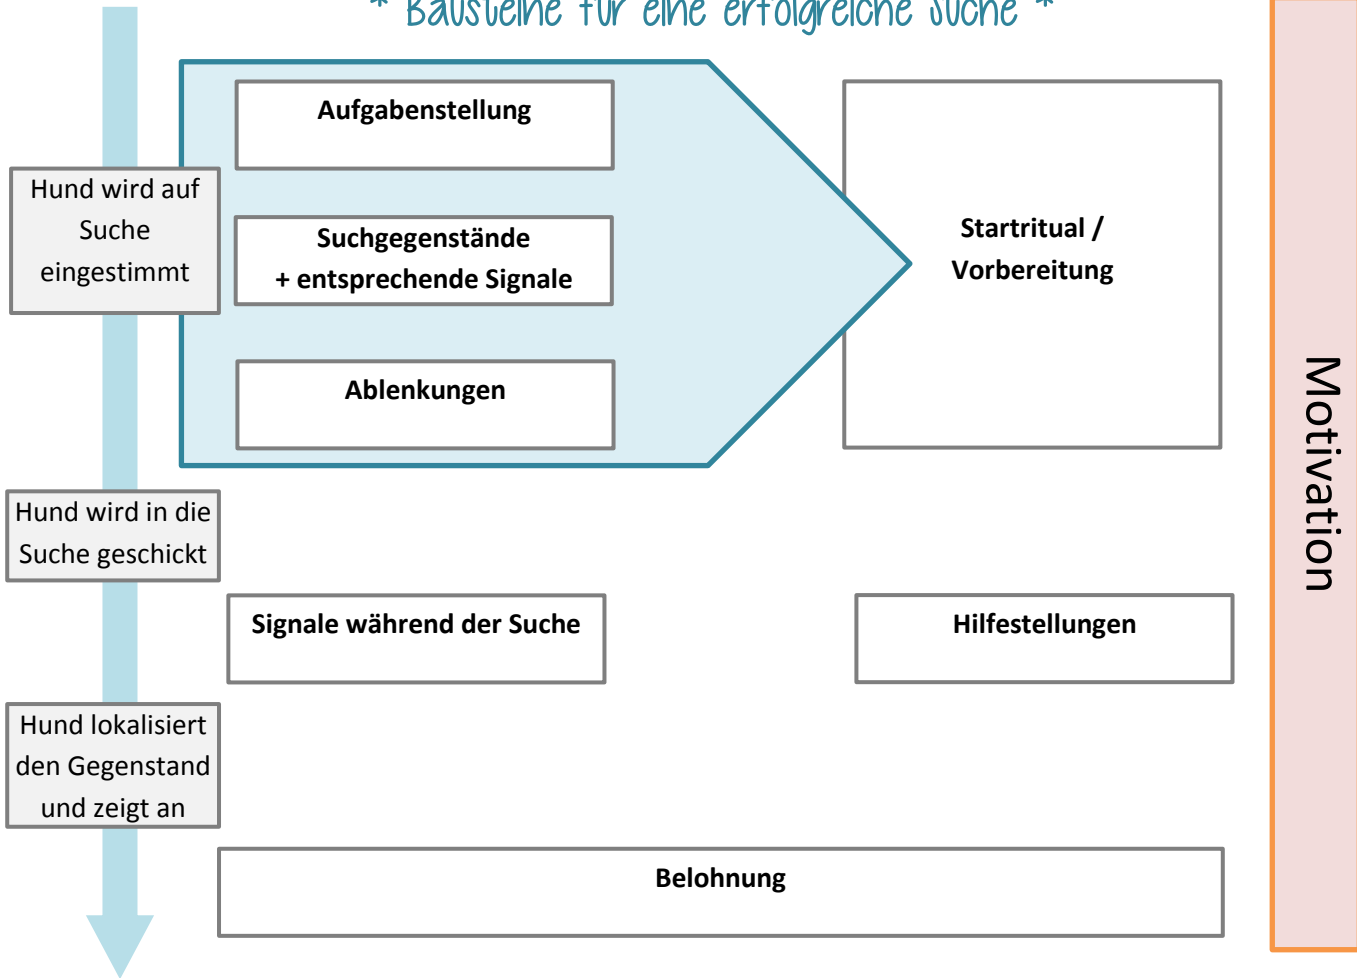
* Bausteine für eine erfolgreiche Suche *

Hund wird auf Suche eingestimmt

Aufgabenstellung

Suchgegenstände
+ entsprechende Signale

Ablenkungen

Startritual /
Vorbereitung

Motivation

Hund wird in die Suche geschickt

Signale während der Suche

Hilfestellungen

Hund lokalisiert den Gegenstand und zeigt an

Belohnung